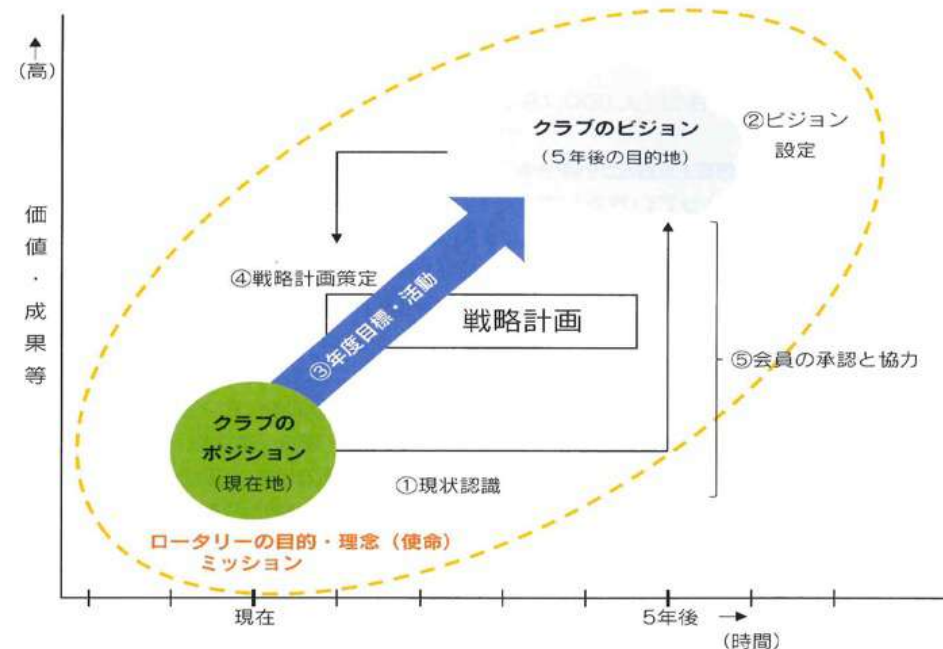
(高)

価値・成果等

クラブのビジョン
(5年後の目的地)

②ビジョン設定

④戦略計画策定

③年度目標・活動

戦略計画

⑤会員の承認と協力

クラブのポジション
(現在地)

①現状認識

ロータリーの目的・理念(使命)
ミッション

現在

5年後

(時間)